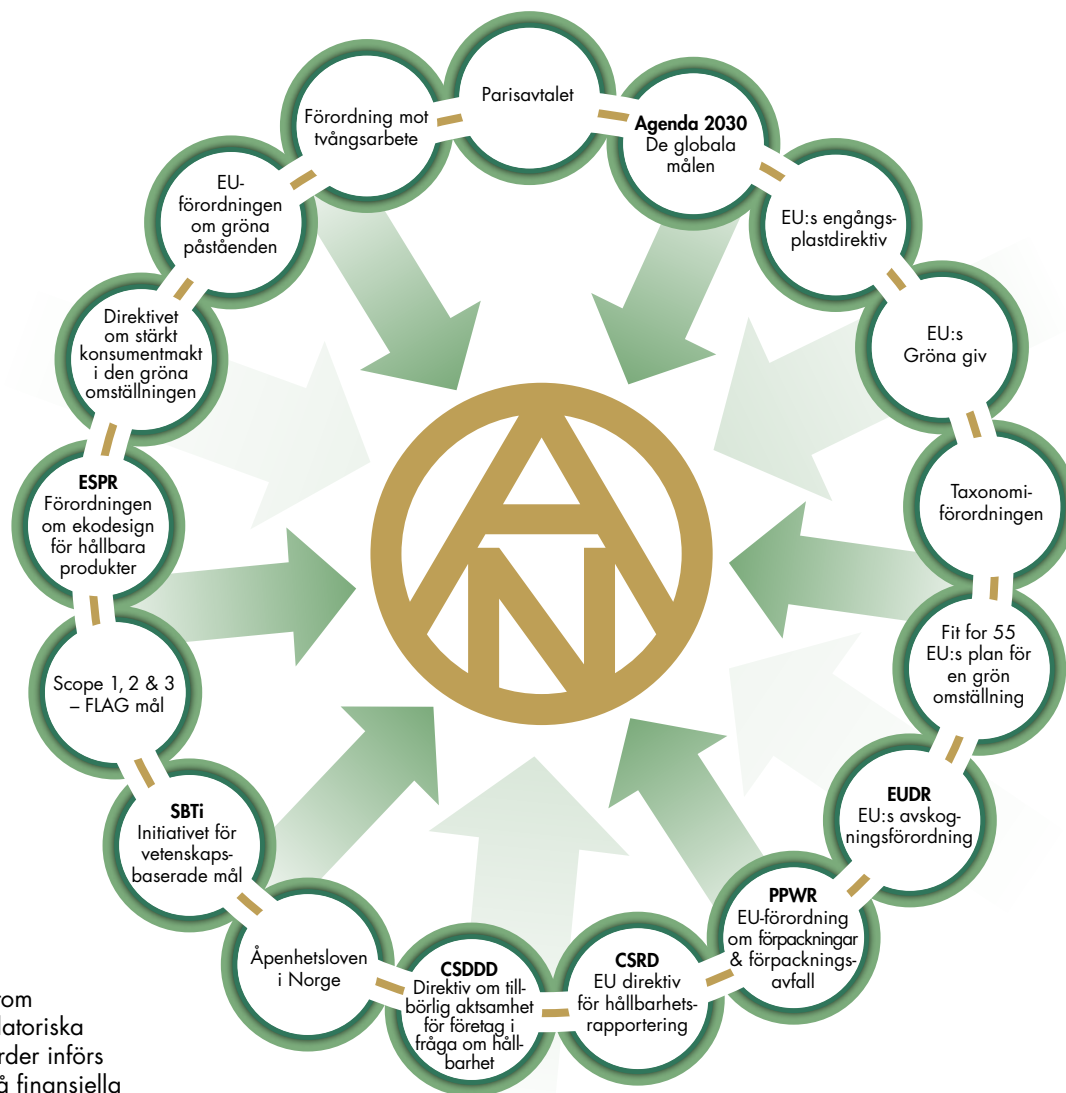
Parisavtalet

**Agenda 2030** De globala målen

EU:s engångsplastdirektiv

EU:s Gröna giv

Taxonomiförordningen

Fit for 55 EU:s plan för en grön omställning

**EUDR** EU:s avskogningsförordning

**PPWR** EU-förordning om förpackningar & förpackningsavfall

**CSRD** EU direktiv för hållbarhetsrapportering

**CSDDD** Direktiv om tillbörlig aktsamhet för företag i fråga om hållbarhet

Åpenhetsloven i Norge

**SBTi** Initiativet för vetenskapsbaserade mål

Scope 1, 2 & 3 – FLAG mål

**ESPR** Förordningen om ekodesign för hållbara produkter

Direktivet om stärkt konsumentmakt i den gröna omställningen

EU-förordningen om gröna påståenden

Förordning mot tvångsarbete

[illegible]om
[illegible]latoriska
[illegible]rder införs
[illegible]å finansiella